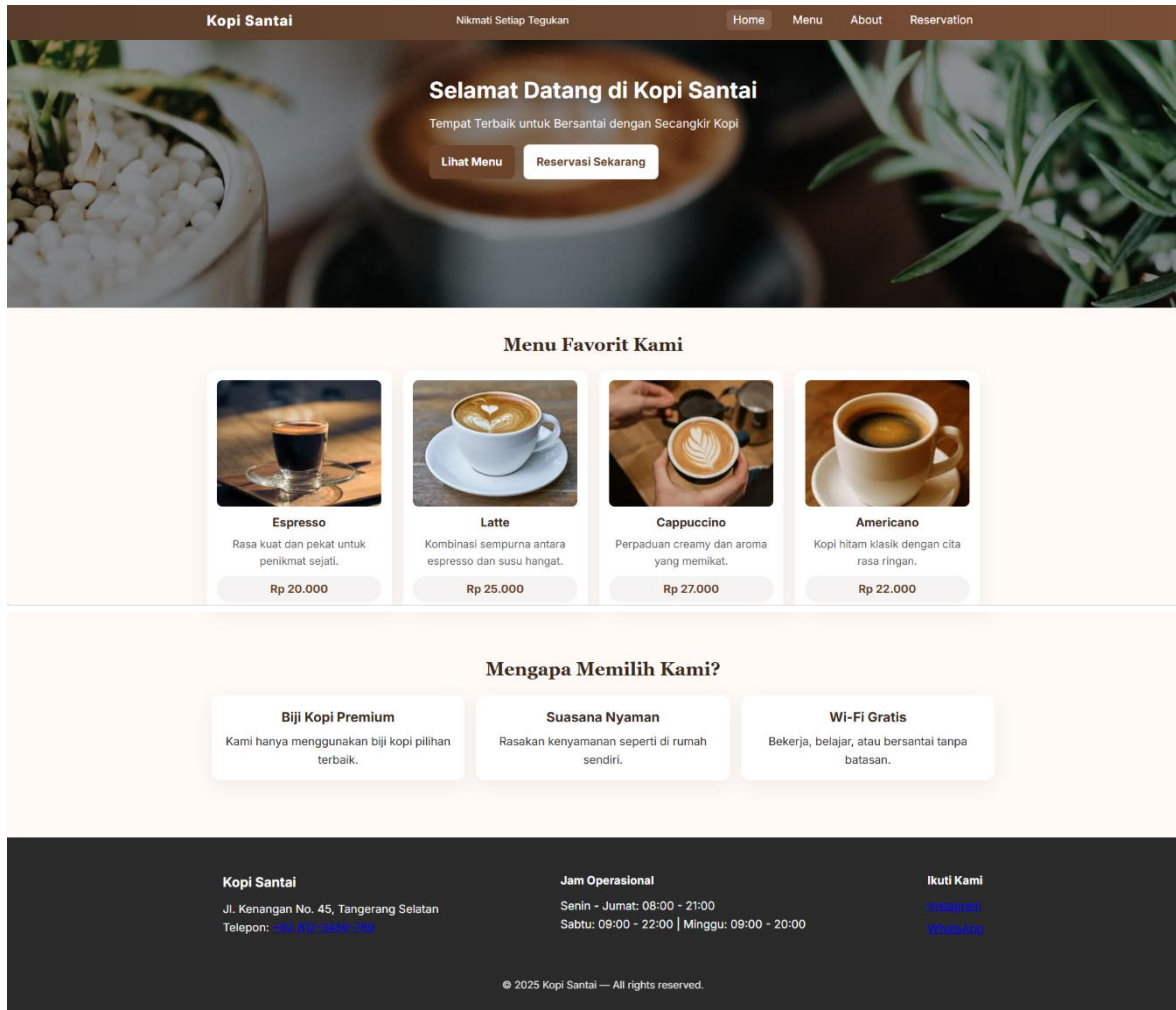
Kopi Santai

Nikmati Setiap Tegukan

Home Menu About Reservation

Selamat Datang di Kopi Santai

Tempat Terbaik untuk Bersantai dengan Secangkir Kopi

Lihat Menu Reservasi Sekarang

Menu Favorit Kami

Espresso
Rasa kuat dan pekat untuk penikmat sejati.
Rp 20.000

Latte
Kombinasi sempurna antara espresso dan susu hangat.
Rp 25.000

Cappuccino
Perpaduan creamy dan aroma yang memikat.
Rp 27.000

Americano
Kopi hitam klasik dengan cita rasa ringan.
Rp 22.000

Mengapa Memilih Kami?

Biji Kopi Premium
Kami hanya menggunakan biji kopi pilihan terbaik.

Suasana Nyaman
Rasakan kenyamanan seperti di rumah sendiri.

Wi-Fi Gratis
Bekerja, belajar, atau bersantai tanpa batasan.

Kopi Santai
Jl. Kenangan No. 45, Tangerang Selatan
Telepon: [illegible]

Jam Operasional
Senin - Jumat: 08:00 - 21:00
Sabtu: 09:00 - 22:00 | Minggu: 09:00 - 20:00

Ikuti Kami
Instagram
WhatsApp

© 2025 Kopi Santai — All rights reserved.